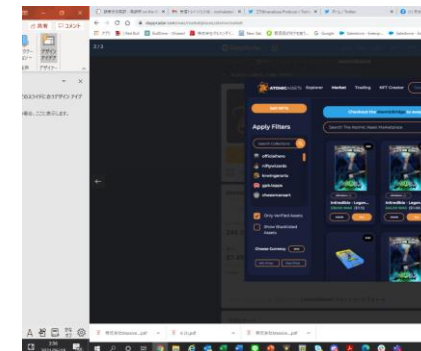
共有
コメント
デザイン アイデア
デザイナー
ここに表示します。
Apply Filters
Search Collections
officialtoons
nfttycards
kratingonia
gali-hippo
cheesemonsters
Only Verified Assets
Show Blacklisted Assets
Choose Currency
Checkout the AtomicBridge
Search The Atomic Assets Marketplace
Explorer
Market
Trading
NFT Creator
Sell NFTs
Incredible - Legen...
Incredible - Legen...
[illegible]